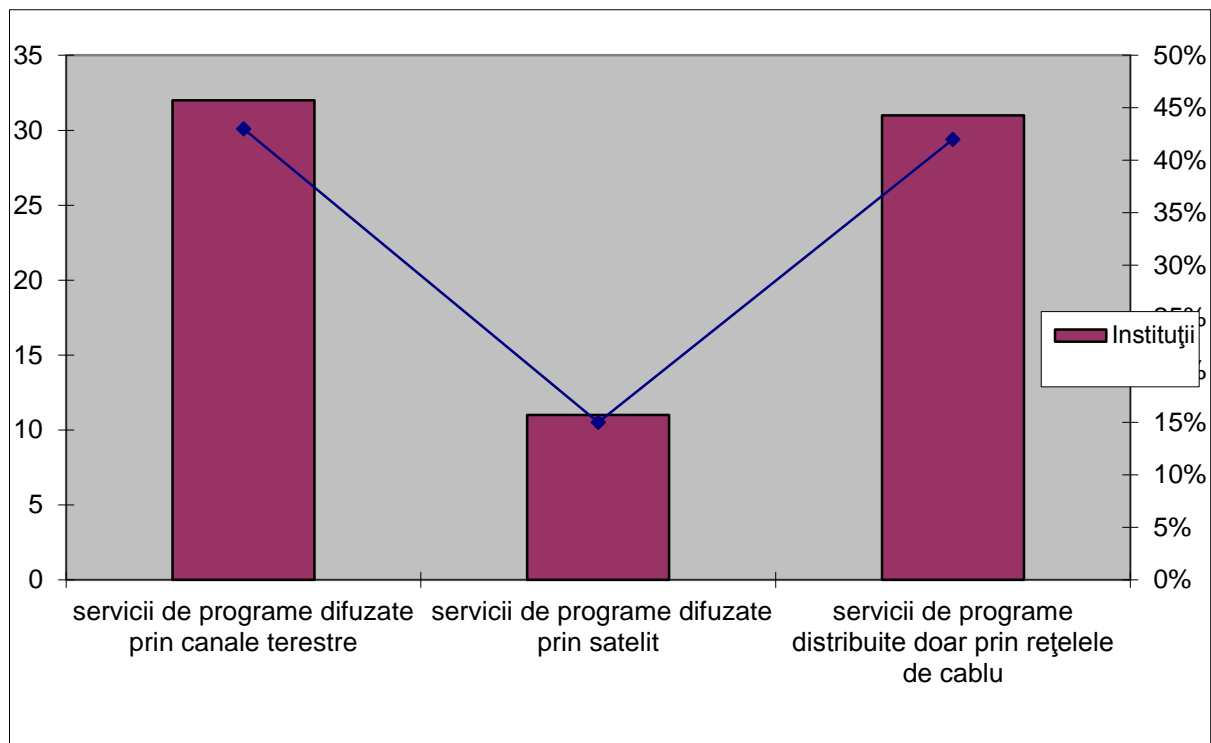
35
30
25
20
15
10
5
0

50%
45%
40%
35%
30%
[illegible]
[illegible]
15%
10%
5%
0%

Instituţii

servicii de programe difuzate prin canale terestre
servicii de programe difuzate prin satelit
servicii de programe distribuite doar prin reţelele de cablu